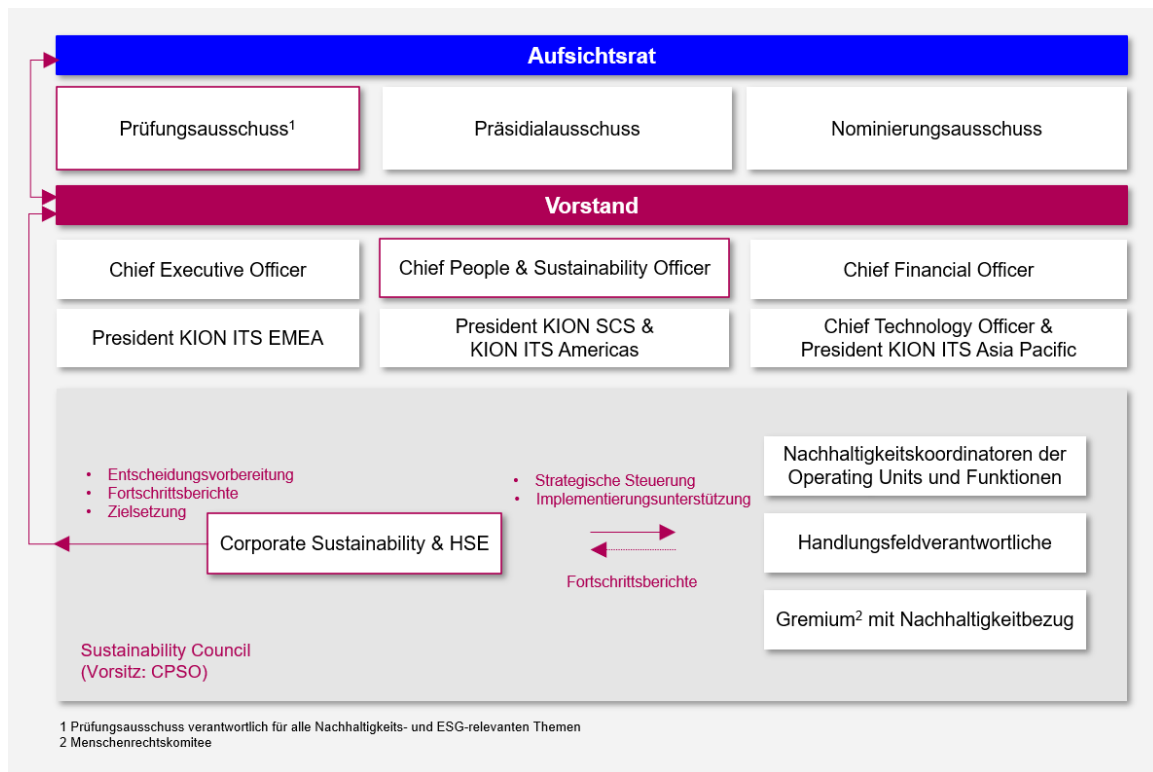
Aufsichtsrat

Prüfungsausschuss$^1$

Präsidialausschuss

Nominierungsausschuss

Vorstand

Chief Executive Officer

Chief People & Sustainability Officer

Chief Financial Officer

President KION ITS EMEA

President KION SCS & KION ITS Americas

Chief Technology Officer & President KION ITS Asia Pacific

- Entscheidungsvorbereitung
- Fortschrittsberichte
- Zielsetzung

Corporate Sustainability & HSE

- Strategische Steuerung
- Implementierungsunterstützung

Fortschrittsberichte

Nachhaltigkeitskoordinatoren der Operating Units und Funktionen

Handlungsfeldverantwortliche

Gremium$^2$ mit Nachhaltigkeitbezug

Sustainability Council
(Vorsitz: CPSO)

1 Prüfungsausschuss verantwortlich für alle Nachhaltigkeits- und ESG-relevanten Themen
2 Menschenrechtskomitee